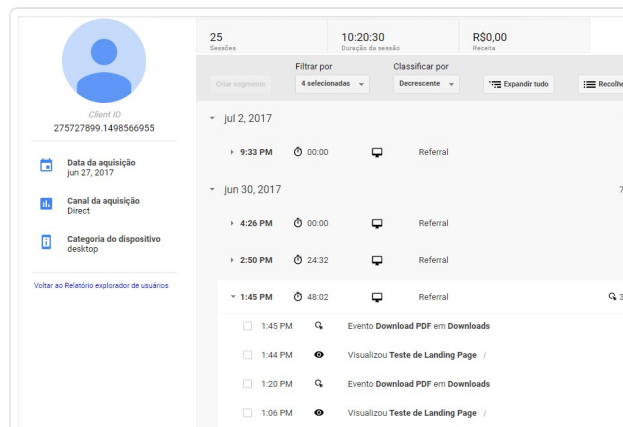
Client ID
275727899.1498566955

Data da aquisição
jun 27, 2017

Canal da aquisição
Direct

Categoria do dispositivo
desktop

Voltar ao Relatório explorador de usuários

25
Sessões

10:20:30
Duração da sessão

R$0,00
Receita

Criar segmento

Filtrar por
4 selecionadas

Classificar por
Decrescente

Expandir tudo

Recolhe

jul 2, 2017

9:33 PM 00:00 Referral

jun 30, 2017

7

4:26 PM 00:00 Referral

2:50 PM 24:32 Referral

1:45 PM 48:02 Referral 3

1:45 PM Evento **Download PDF** em **Downloads**

1:44 PM Visualizou **Teste de Landing Page** /

1:20 PM Evento **Download PDF** em **Downloads**

1:06 PM Visualizou **Teste de Landing Page** /